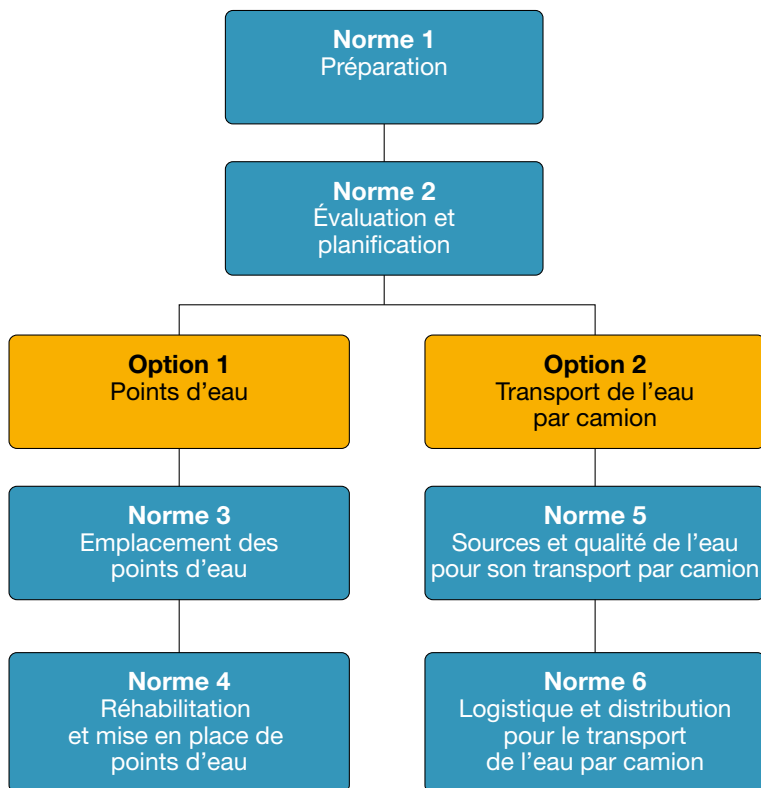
Norme 1
Préparation

Norme 2
Évaluation et planification

Option 1
Points d’eau

Option 2
Transport de l’eau par camion

Norme 3
Emplacement des points d’eau

Norme 5
Sources et qualité de l’eau pour son transport par camion

Norme 4
Réhabilitation et mise en place de points d’eau

Norme 6
Logistique et distribution pour le transport de l’eau par camion